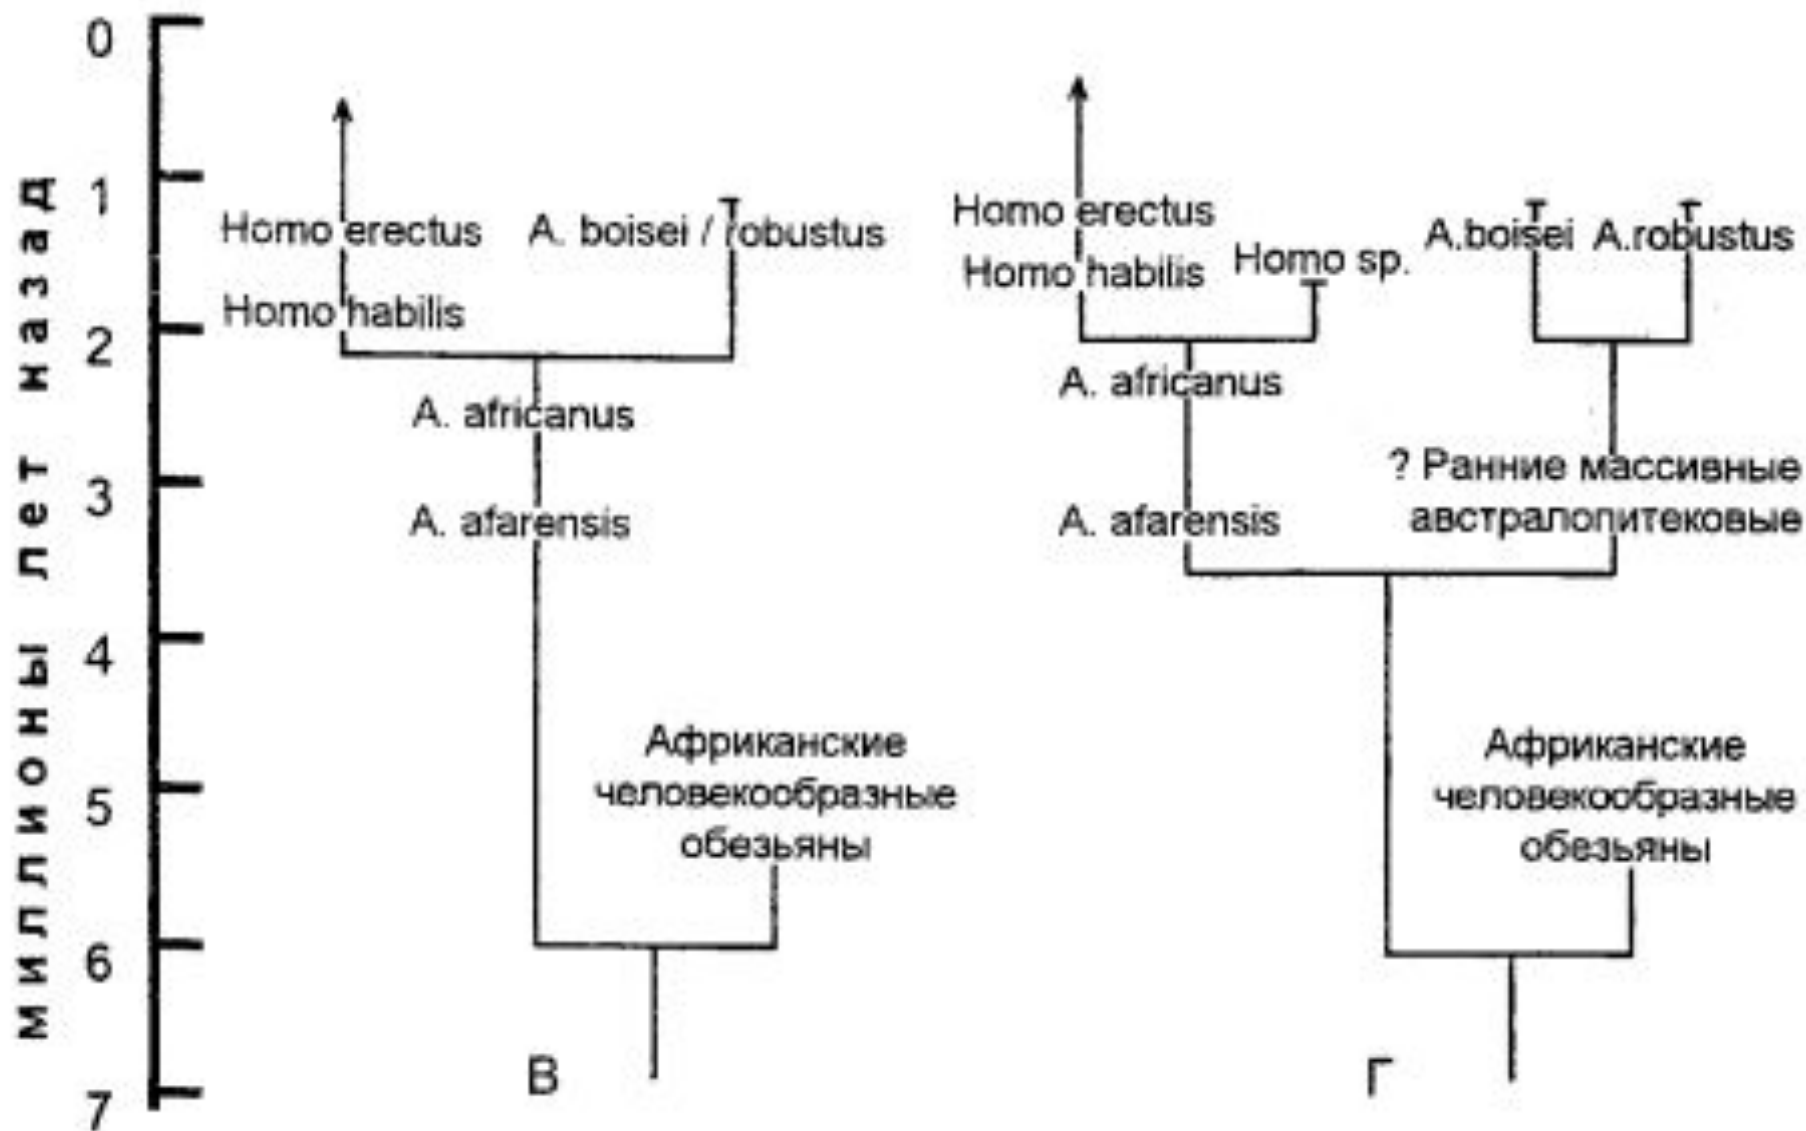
миллионы лет назад

0
1
2
3
4
5
6
7

Homo erectus
A. boisei / robustus
Homo habilis
A. africanus
A. afarensis
Африканские человекообразные обезьяны
В

Homo erectus
Homo habilis
Homo sp.
A.boisei
A.robustus
A. africanus
? Ранние массивные австралопитековые
A. afarensis
Африканские человекообразные обезьяны
Г